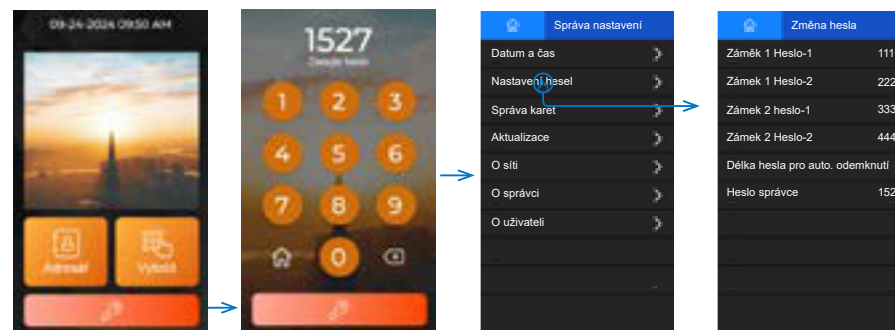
09-24-2024 09:50 AM

Adresář

Vytočit

1527

Zadejte heslo

1 2 3
4 5 6
7 8 9
0

Správa nastavení

Datum a čas

Nastavení hesel

Správa karet

Aktualizace

O síti

O správci

O uživateli

Změna hesla

Zámek 1 Heslo-1 111

Zámek 1 Heslo-2 222

Zámek 2 heslo-1 333

Zámek 2 Heslo-2 444

Délka hesla pro auto. odemknutí

Heslo správce 152